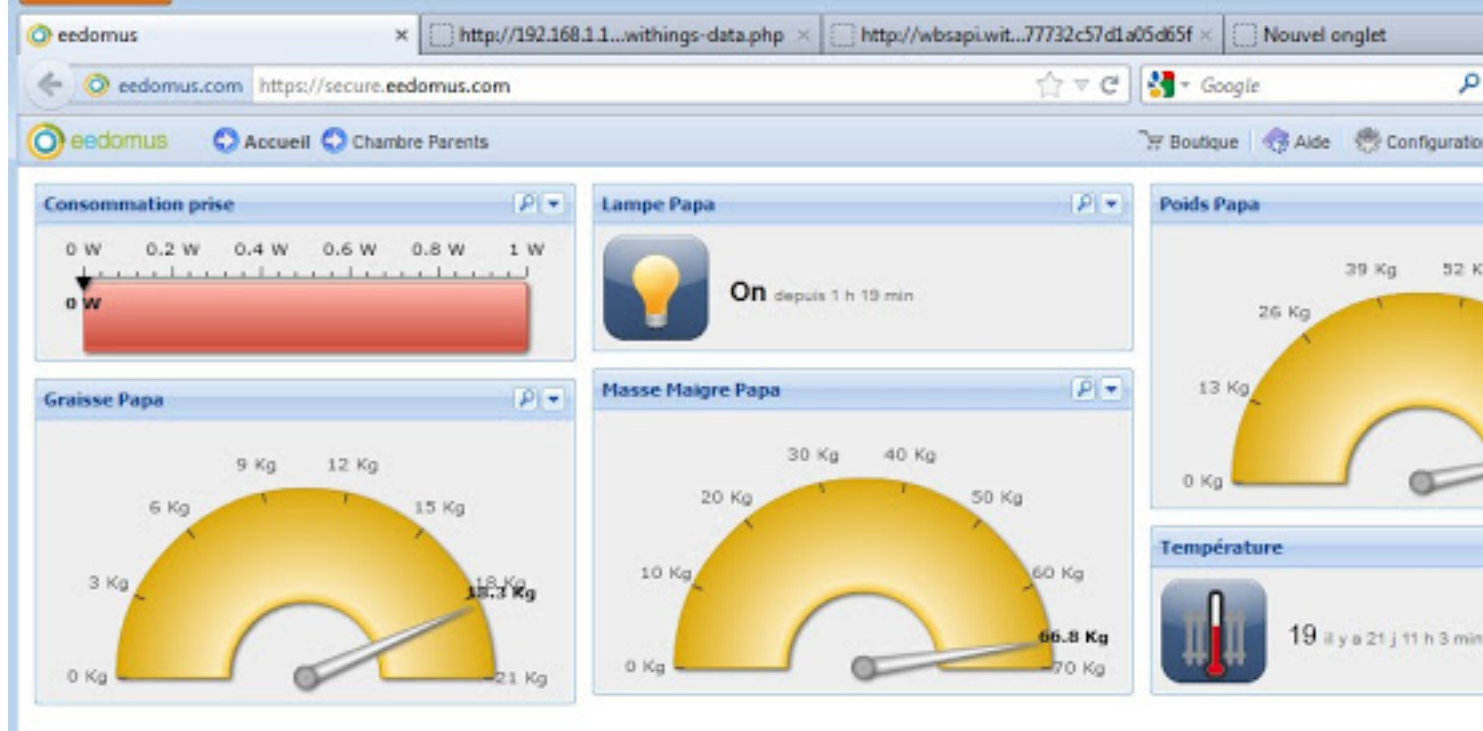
eedomus ×
http://192.168.1.1...withings-data.php ×
http://wbsapi.wit...77732c57d1a05d65f ×
Nouvel onglet

eedomus.com https://secure.eedomus.com
Google

eedomus Accueil Chambre Parents
Boutique | Aide | Configuration

Consommation prise
0 W 0.2 W 0.4 W 0.6 W 0.8 W 1 W
0 W

Lampe Papa
On depuis 1 h 19 min

Poids Papa
39 Kg 52 K
26 Kg
13 Kg
0 Kg

Graisse Papa
9 Kg 12 Kg
6 Kg 15 Kg
3 Kg 18 Kg
18.3 Kg
0 Kg 21 Kg

Masse Maigre Papa
30 Kg 40 Kg
20 Kg 50 Kg
10 Kg 60 Kg
66.8 Kg
0 Kg 70 Kg

Température
19 il y a 21 j 11 h 3 min